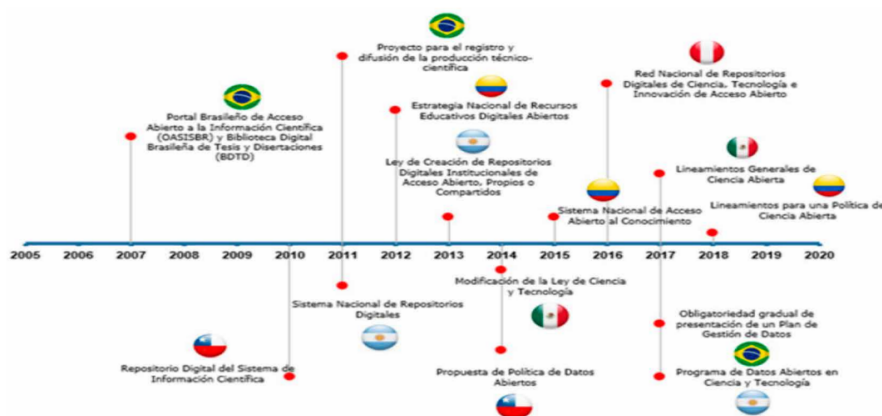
Proyecto para el registro y difusión de la producción técnico-científica

Red Nacional de Repositorios Digitales de Ciencia, Tecnología e Innovación de Acceso Abierto

Portal Brasileño de Acceso Abierto a la Información Científica (OASISBR) y Biblioteca Digital Brasileña de Tesis y Disertaciones (BDTD)

Estrategia Nacional de Recursos Educativos Digitales Abiertos

Ley de Creación de Repositorios Digitales Institucionales de Acceso Abierto, Propios o Compartidos

Lineamientos Generales de Ciencia Abierta

Lineamientos para una Política de Ciencia Abierta

Sistema Nacional de Acceso Abierto al Conocimiento

2005 2006 2007 2008 2009 2010 2011 2012 2013 2014 2015 2016 2017 2018 2019 2020

Modificación de la Ley de Ciencia y Tecnología

Sistema Nacional de Repositorios Digitales

Obligatoriedad gradual de presentación de un Plan de Gestión de Datos

Repositorio Digital del Sistema de Información Científica

Propuesta de Política de Datos Abiertos

Programa de Datos Abiertos en Ciencia y Tecnología